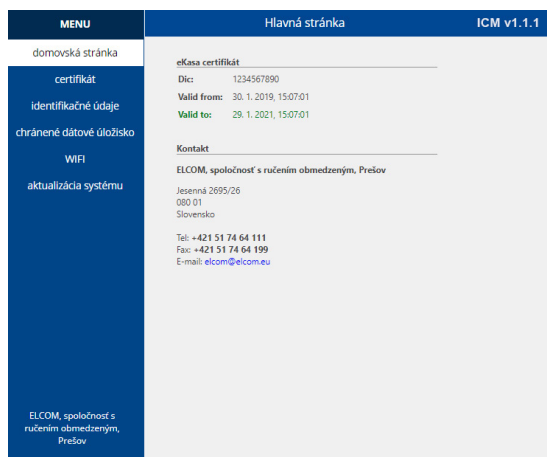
MENU

domovská stránka

certifikát

identifikačné údaje

chránené dátové úložisko

WIFI

aktualizácia systému

ELCOM, spoločnosť s ručením obmedzeným, Prešov

Hlavná stránka

ICM v1.1.1

eKasa certifikát

| Dic: | 1234567890 |
|---|---|
| Valid from: | 30. 1. 2019, 15:07:01 |
| Valid to: | 29. 1. 2021, 15:07:01 |

Kontakt

ELCOM, spoločnosť s ručením obmedzeným, Prešov

Jesenná 2695/26
080 01
Slovensko

Tel: +421 51 74 64 111
Fax: +421 51 74 64 199
E-mail: elcom@elcom.eu